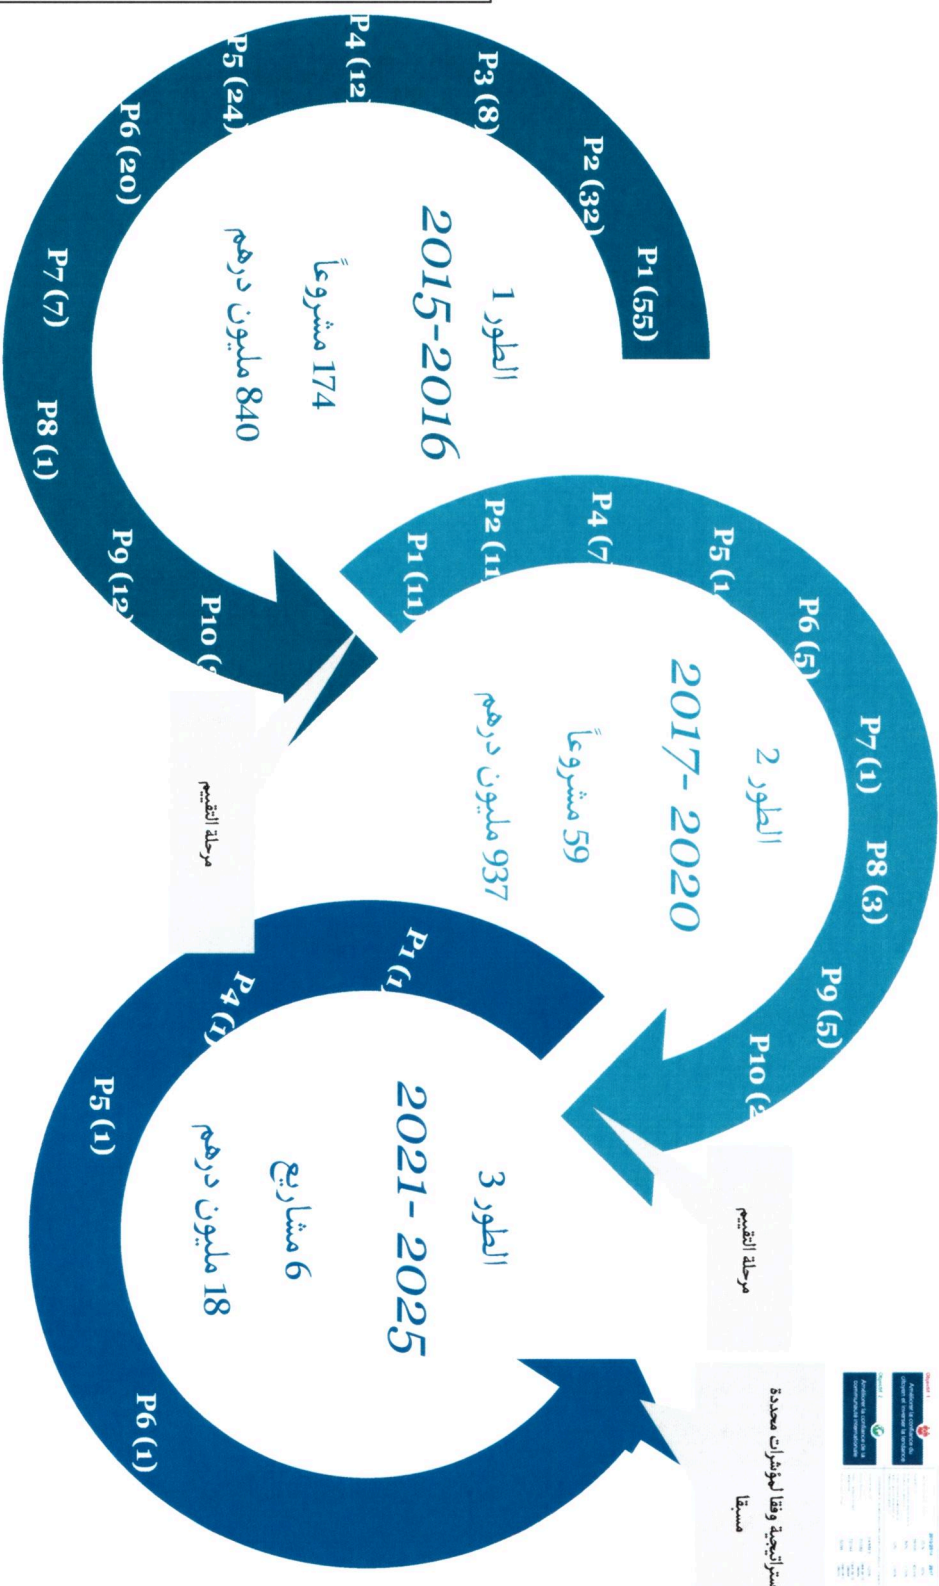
الطور 1
2015-2016
174 مشروعاً
840 مليون درهم

P1 (55)
P2 (32)
P3 (8)
P4 (12
P5 (24
P6 (20)
P7 (7)
P8 (1)
P9 (12
P10 (

مرحلة التقييم

الطور 2
2017- 2020
59 مشروعاً
937 مليون درهم

P1 (11)
P2 (11
P4 (7
P5 (1
P6 (5)
P7 (1)
P8 (3)
P9 (5)
P10 (2

مرحلة التقييم

الطور 3
2021- 2025
6 مشاريع
18 مليون درهم

P1 (1
P4 (1
P5 (1)
P6 (1)

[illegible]ستراتيجية وفقاً لمؤشرات محددة مسبقاً